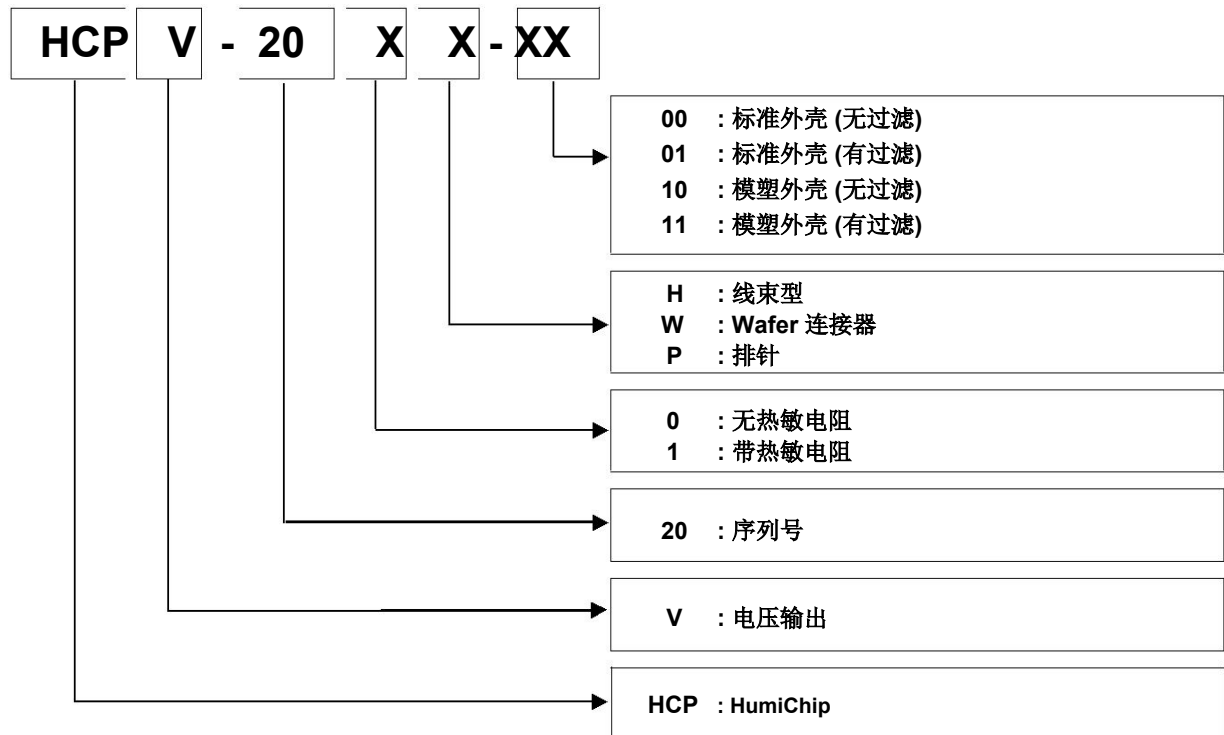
HCP V - 20 X X - XX

00 : 标准外壳 (无过滤)
01 : 标准外壳 (有过滤)
10 : 模塑外壳 (无过滤)
11 : 模塑外壳 (有过滤)

H : 线束型
W : Wafer 连接器
P : 排针

0 : 无热敏电阻
1 : 带热敏电阻

20 : 序列号

V : 电压输出

HCP : HumiChip